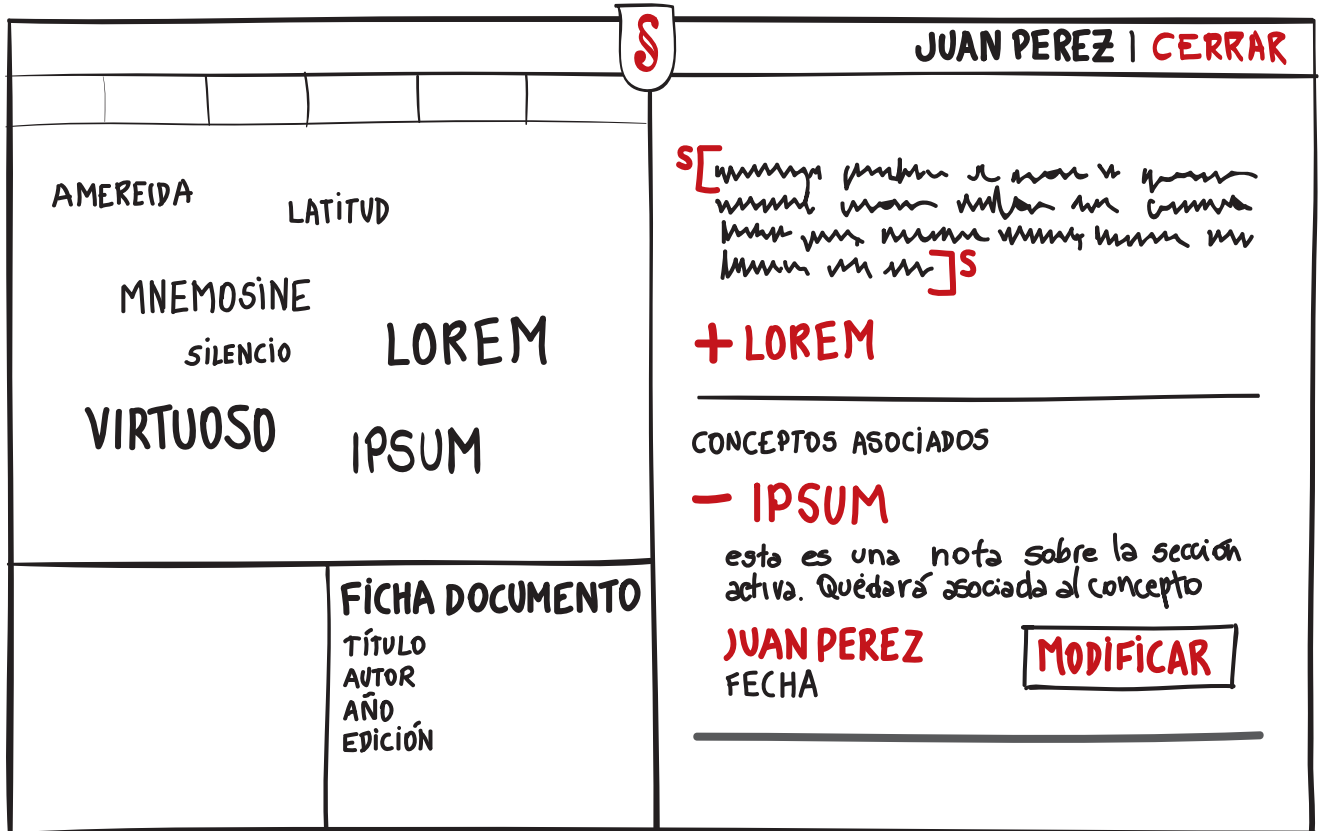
§

JUAN PEREZ | CERRAR

AMEREIDA
LATITUD
MNEMOSINE
SILENCIO
LOREM
VIRTUOSO
IPSUM

S[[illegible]]S

+ LOREM

CONCEPTOS ASOCIADOS

— IPSUM

esta es una nota sobre la sección activa. Quedará asociada al concepto

JUAN PEREZ
FECHA

MODIFICAR

FICHA DOCUMENTO
TÍTULO
AUTOR
AÑO
EDICIÓN